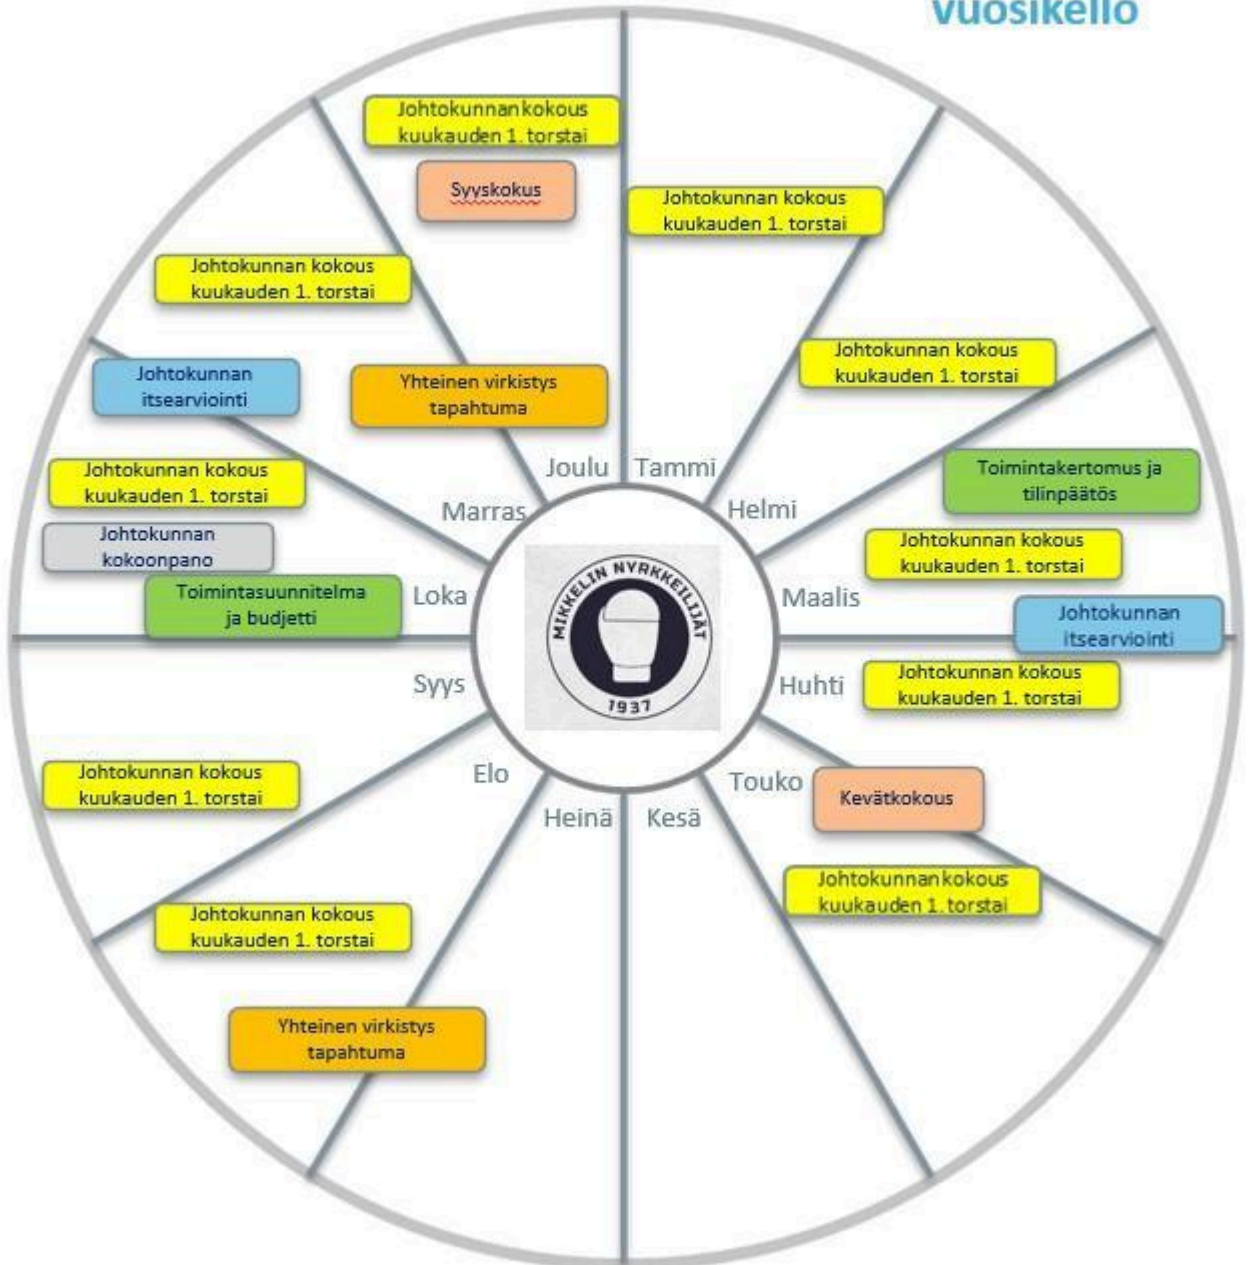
Vuosikello

Johtokunnankokous kuukauden 1. torstai

Syyskokus

Johtokunnan kokous kuukauden 1. torstai

Johtokunnan kokous kuukauden 1. torstai

Johtokunnan kokous kuukauden 1. torstai

Johtokunnan itsearviointi

Yhteinen virkistys tapahtuma

Toimintakertomus ja tilinpäätös

Johtokunnan kokous kuukauden 1. torstai

Johtokunnan kokous kuukauden 1. torstai

Johtokunnan kokoonpano

Toimintasuunnitelma ja budjetti

Johtokunnan itsearviointi

Johtokunnan kokous kuukauden 1. torstai

Joulu
Tammi
Helmi
Maalis
Huhti
Touko
Kesä
Heinä
Elo
Syys
Loka
Marras

MIKKELIN NYRKKEILIJÄT
1937

Johtokunnan kokous kuukauden 1. torstai

Kevätkokous

Johtokunnankokous kuukauden 1. torstai

Johtokunnan kokous kuukauden 1. torstai

Yhteinen virkistys tapahtuma